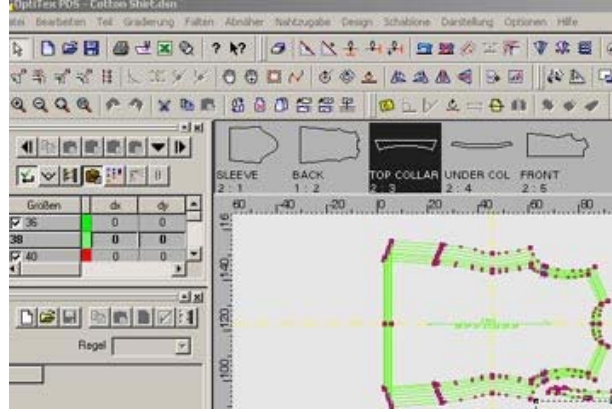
OptiTex PDS - Cotton Shirt.dsn
atei Bearbeiten Teil Graderung Falten Abnäher Nahtzugabe Design Schablone Darstellung Optionen Hilfe

SLEEVE
2 : 1
BACK
1 : 2
TOP COLLAR
2 : 3
UNDER COL
2 : 4
FRONT
2 : 5

| Größen | dx | dy |
|---|---|---|
| 36 | 0 | 0 |
| 38 | 0 | 0 |
| 40 | 0 | 0 |

Regel

60 40 20 0 20 40 60 80
160
140
120
100